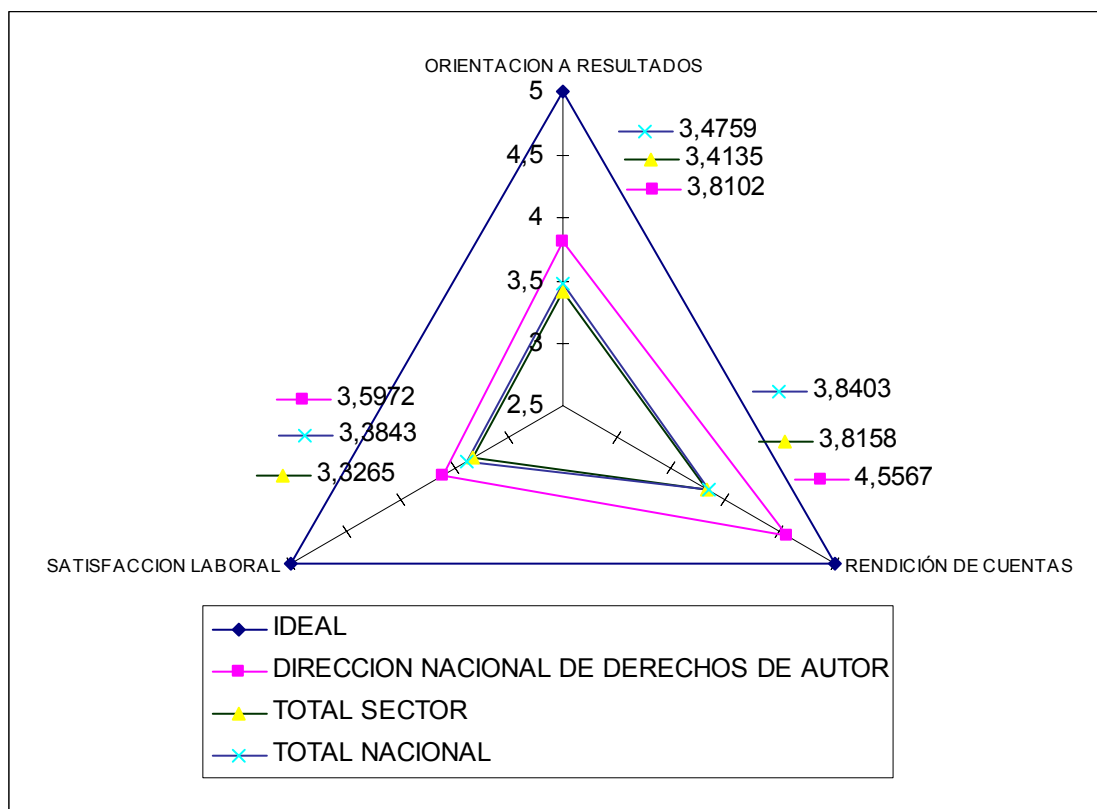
ORIENTACION A RESULTADOS

5

4,5

4

3,5

3

2,5

3,4759
3,4135
3,8102

3,8403
3,8158
4,5567

3,5972
3,3843
3,3265

SATISFACCION LABORAL

RENDICIÓN DE CUENTAS

IDEAL
DIRECCION NACIONAL DE DERECHOS DE AUTOR
TOTAL SECTOR
TOTAL NACIONAL